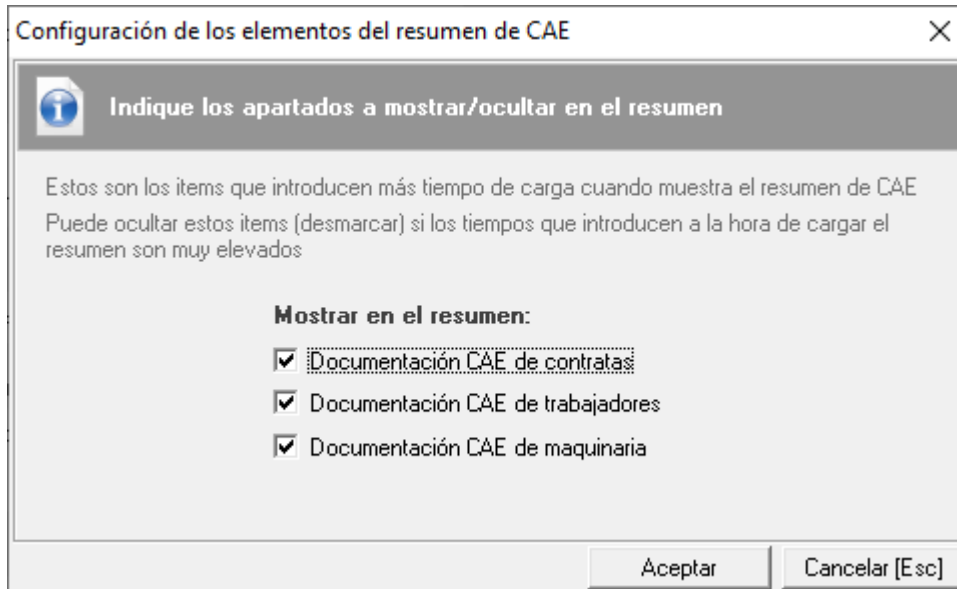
Configuración de los elementos del resumen de CAE
×

Indique los apartados a mostrar/ocultar en el resumen

Estos son los items que introducen más tiempo de carga cuando muestra el resumen de CAE

Puede ocultar estos items (desmarcar) si los tiempos que introducen a la hora de cargar el resumen son muy elevados

Mostrar en el resumen:

☑ Documentación CAE de contratas

☑ Documentación CAE de trabajadores

☑ Documentación CAE de maquinaria

Aceptar
Cancelar [Esc]